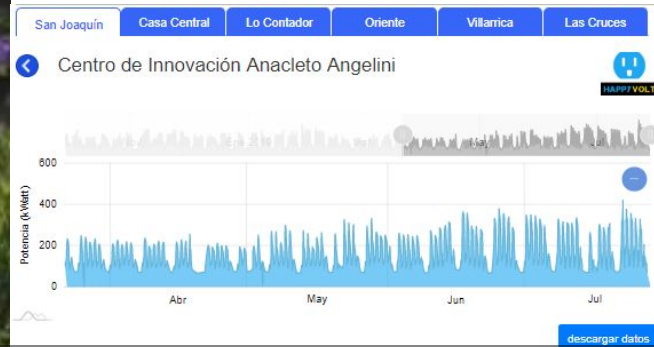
San Joaquín | Casa Central | Lo Contador | Oriente | Villarrica | Las Cruces

Centro de Innovación Anacleto Angelini

HAPPYVOLT

May
Jul

600
400
200
0
Potencia (kWatt)

Abr
May
Jun
Jul

descargar datos